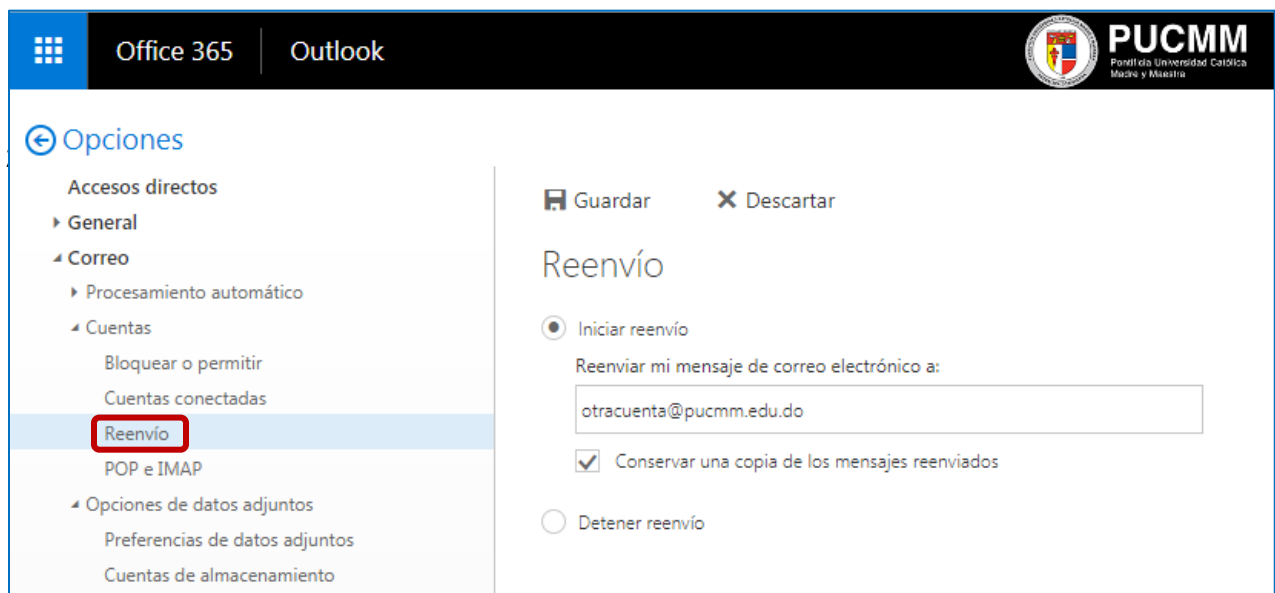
Office 365 Outlook

PUCMM
Pontificia Universidad Católica Madre y Maestra

Opciones

Accesos directos
General
Correo
Procesamiento automático
Cuentas
Bloquear o permitir
Cuentas conectadas
Reenvío
POP e IMAP
Opciones de datos adjuntos
Preferencias de datos adjuntos
Cuentas de almacenamiento

Guardar
Descartar

Reenvío

Iniciar reenvío
Reenviar mi mensaje de correo electrónico a:
otracuenta@pucmm.edu.do
Conservar una copia de los mensajes reenviados
Detener reenvío